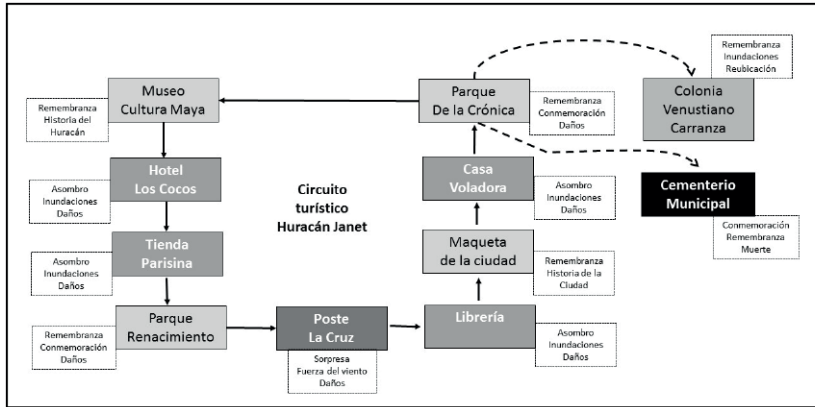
Museo
Cultura Maya

Remembranza
Historia del
Huracán

Hotel
Los Cocos

Asombro
Inundaciones
Daños

Tienda
Parisina

Asombro
Inundaciones
Daños

Parque
Renacimiento

Remembranza
Conmemoración
Daños

Poste
La Cruz

Sorpresa
Fuerza del viento
Daños

Circuito
turístico
Huracán Janet

Librería

Asombro
Inundaciones
Daños

Maqueta
de la ciudad

Remembranza
Historia de la
Ciudad

Casa
Voladora

Asombro
Inundaciones
Daños

Parque
De la Crónica

Remembranza
Conmemoración
Daños

Remembranza
Inundaciones
Reubicación

Colonia
Venustiano
Carranza

Cementerio
Municipal

Conmemoración
Remembranza
Muerte